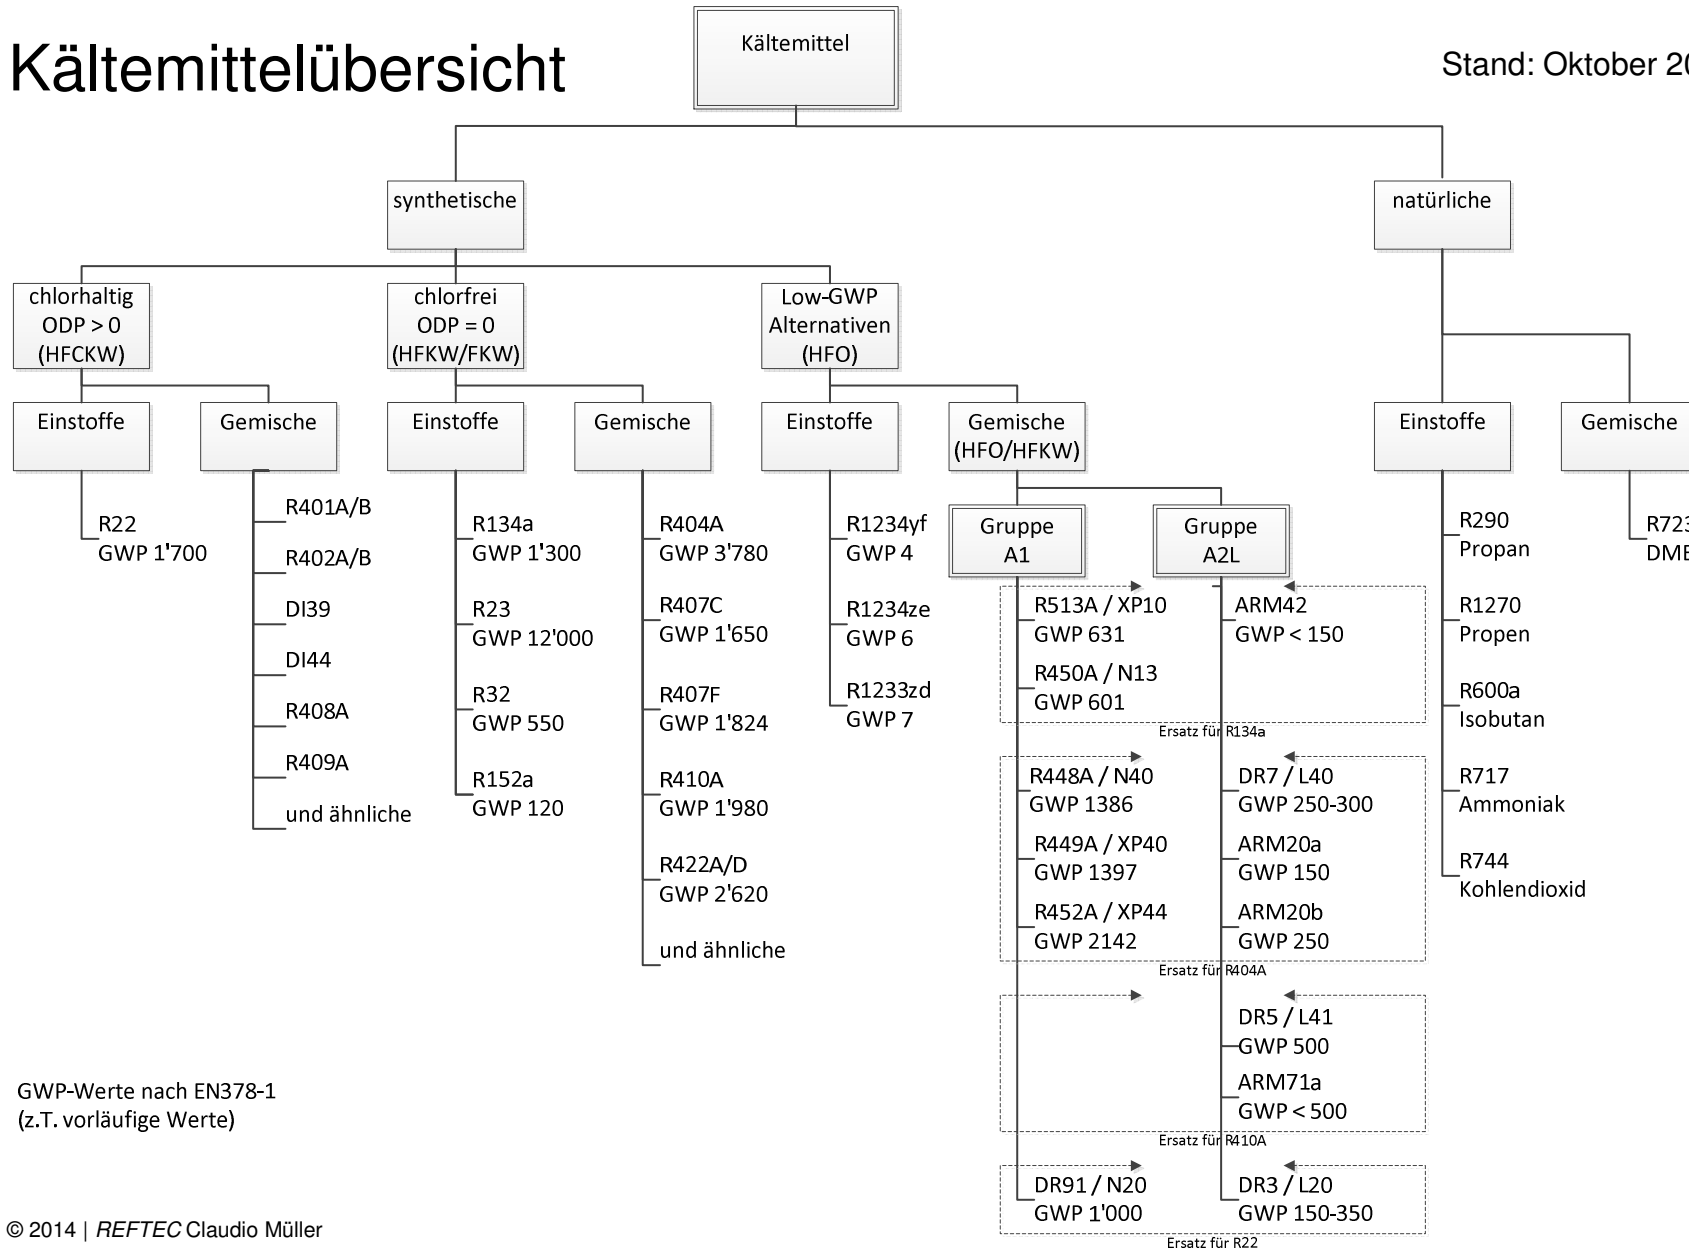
Kältemittelübersicht

Kältemittel

Stand: Oktober 20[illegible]

synthetische

natürliche

chlorhaltig ODP > 0 (HFCKW)

chlorfrei ODP = 0 (HFKW/FKW)

Low-GWP Alternativen (HFO)

Einstoffe

Gemische

Einstoffe

Gemische

Einstoffe

Gemische (HFO/HFKW)

Einstoffe

Gemische

R22
GWP 1'700

R401A/B

R402A/B

DI39

DI44

R408A

R409A

und ähnliche

R134a
GWP 1'300

R23
GWP 12'000

R32
GWP 550

R152a
GWP 120

R404A
GWP 3'780

R407C
GWP 1'650

R407F
GWP 1'824

R410A
GWP 1'980

R422A/D
GWP 2'620

und ähnliche

R1234yf
GWP 4

R1234ze
GWP 6

R1233zd
GWP 7

Gruppe A1

Gruppe A2L

R513A / XP10
GWP 631

R450A / N13
GWP 601

ARM42
GWP < 150

Ersatz für R134a

R448A / N40
GWP 1386

R449A / XP40
GWP 1397

R452A / XP44
GWP 2142

DR7 / L40
GWP 250-300

ARM20a
GWP 150

ARM20b
GWP 250

Ersatz für R404A

DR5 / L41
GWP 500

ARM71a
GWP < 500

Ersatz für R410A

DR91 / N20
GWP 1'000

DR3 / L20
GWP 150-350

Ersatz für R22

R290
Propan

R1270
Propen

R600a
Isobutan

R717
Ammoniak

R744
Kohlendioxid

R723
DME

GWP-Werte nach EN378-1
(z.T. vorläufige Werte)

© 2014 | REFTEC Claudio Müller